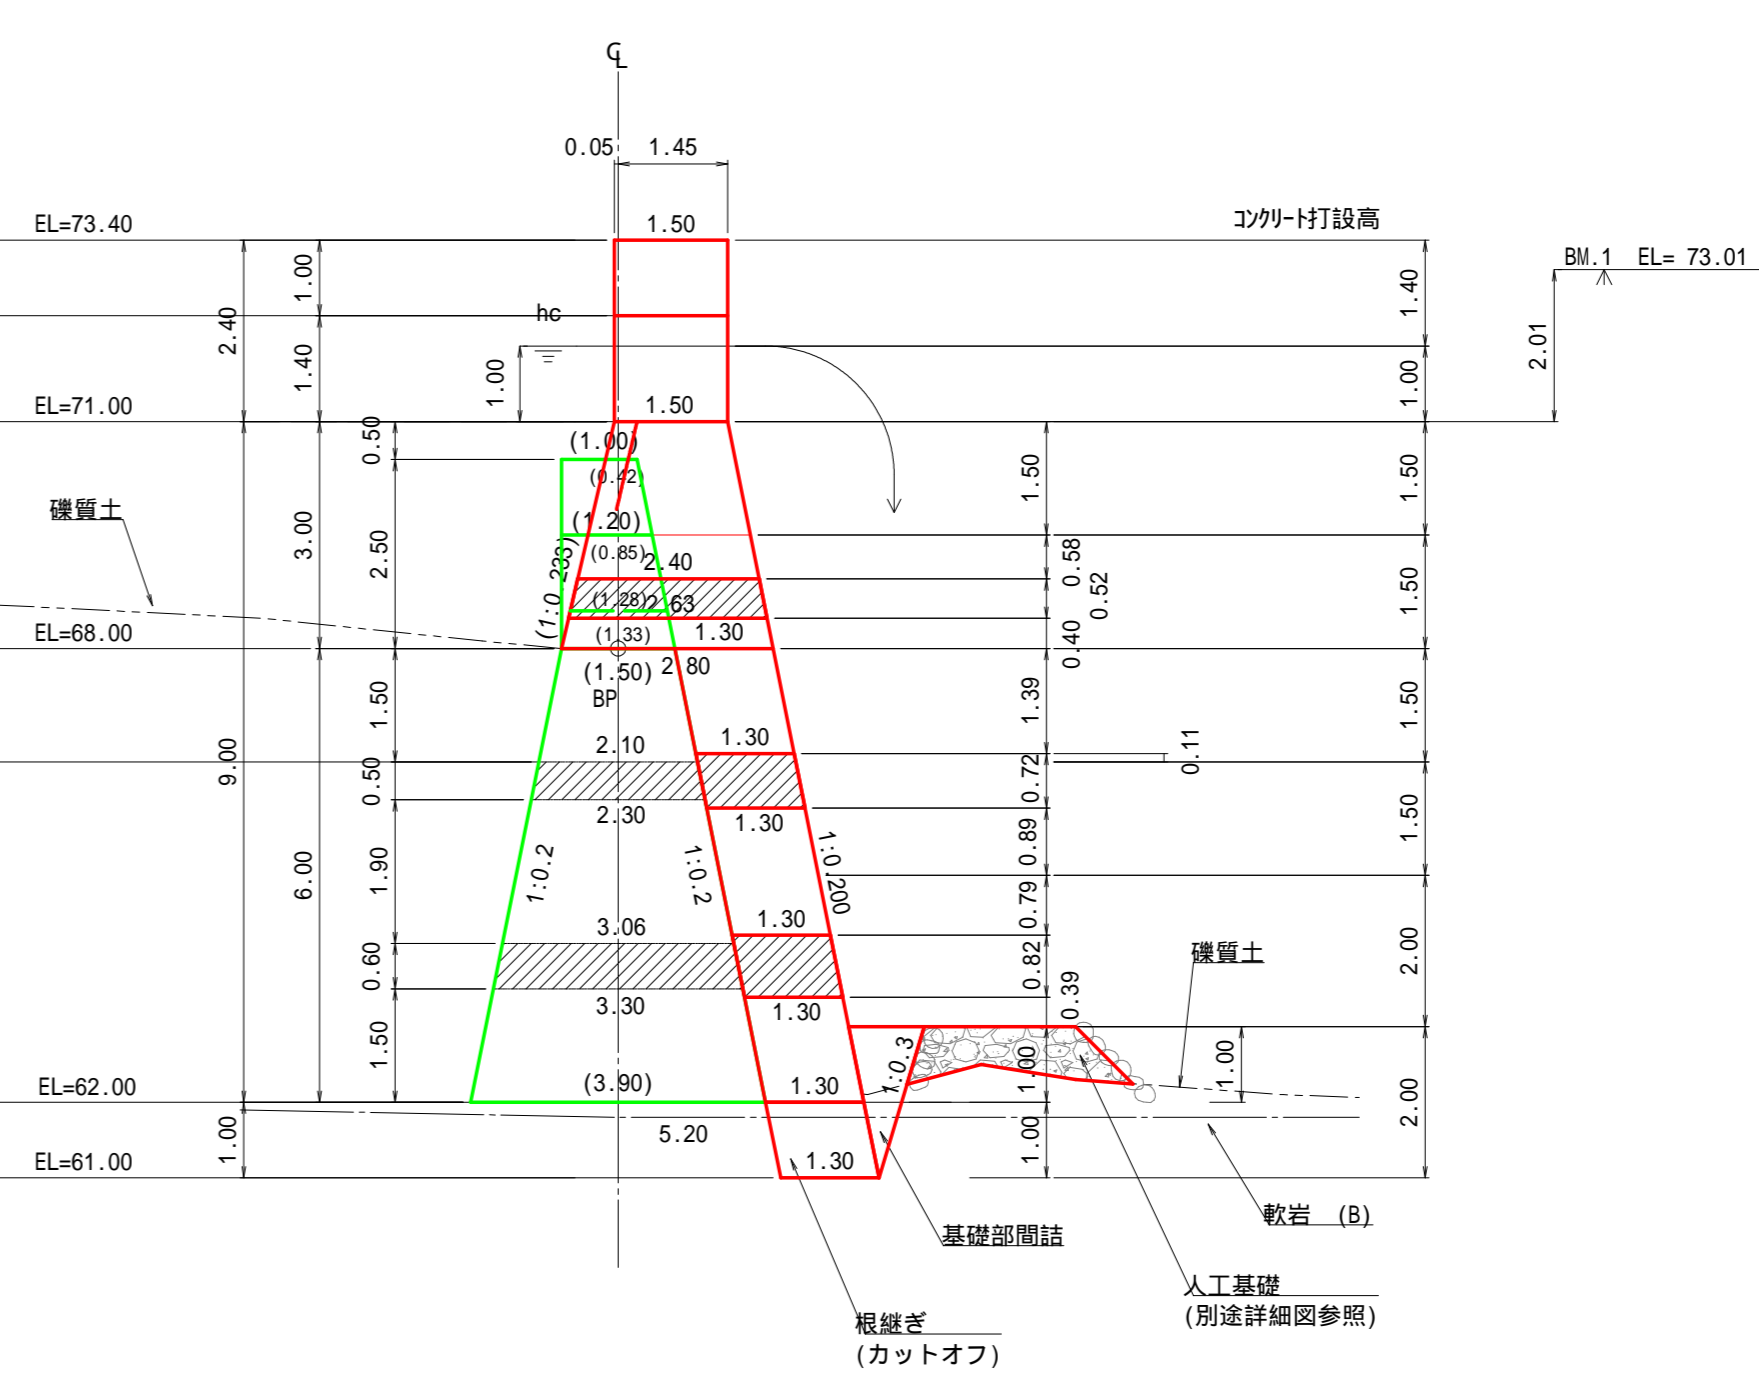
$C_L$

0.05 1.45

1.50

EL=73.40

コンクリート打設高

BM.1 EL= 73.01

1.00
2.40
1.40
hc
1.00
1.40
1.00
2.01

EL=71.00
1.50

(1.00)
(0.42)
(1.20)
(0.85)
2.40
(1.28) 2.63
(1.33) 1.30
(1.50) 2.80
BP
(1:0.233)

0.50
3.00
2.50
1.50
1.50
0.58
0.52
0.40
1.50
1.50

礫質土

EL=68.00

9.00
1.50
1.39
1.50
2.10
1.30
0.50
0.72
0.11
2.30
1.30
6.00
1.90
0.89
1.50
1:0.2
1:0.2
1:0.200
0.79
3.06
1.30
0.60
0.82
2.00
礫質土
3.30
1.30
0.39
1.50
1:0.3
1.00
1.00
EL=62.00
(3.90)
1.30
2.00
1.00
5.20
1.00
EL=61.00
1.30

軟岩 (B)
基礎部間詰
人工基礎
(別途詳細図参照)
根継ぎ
(カットオフ)